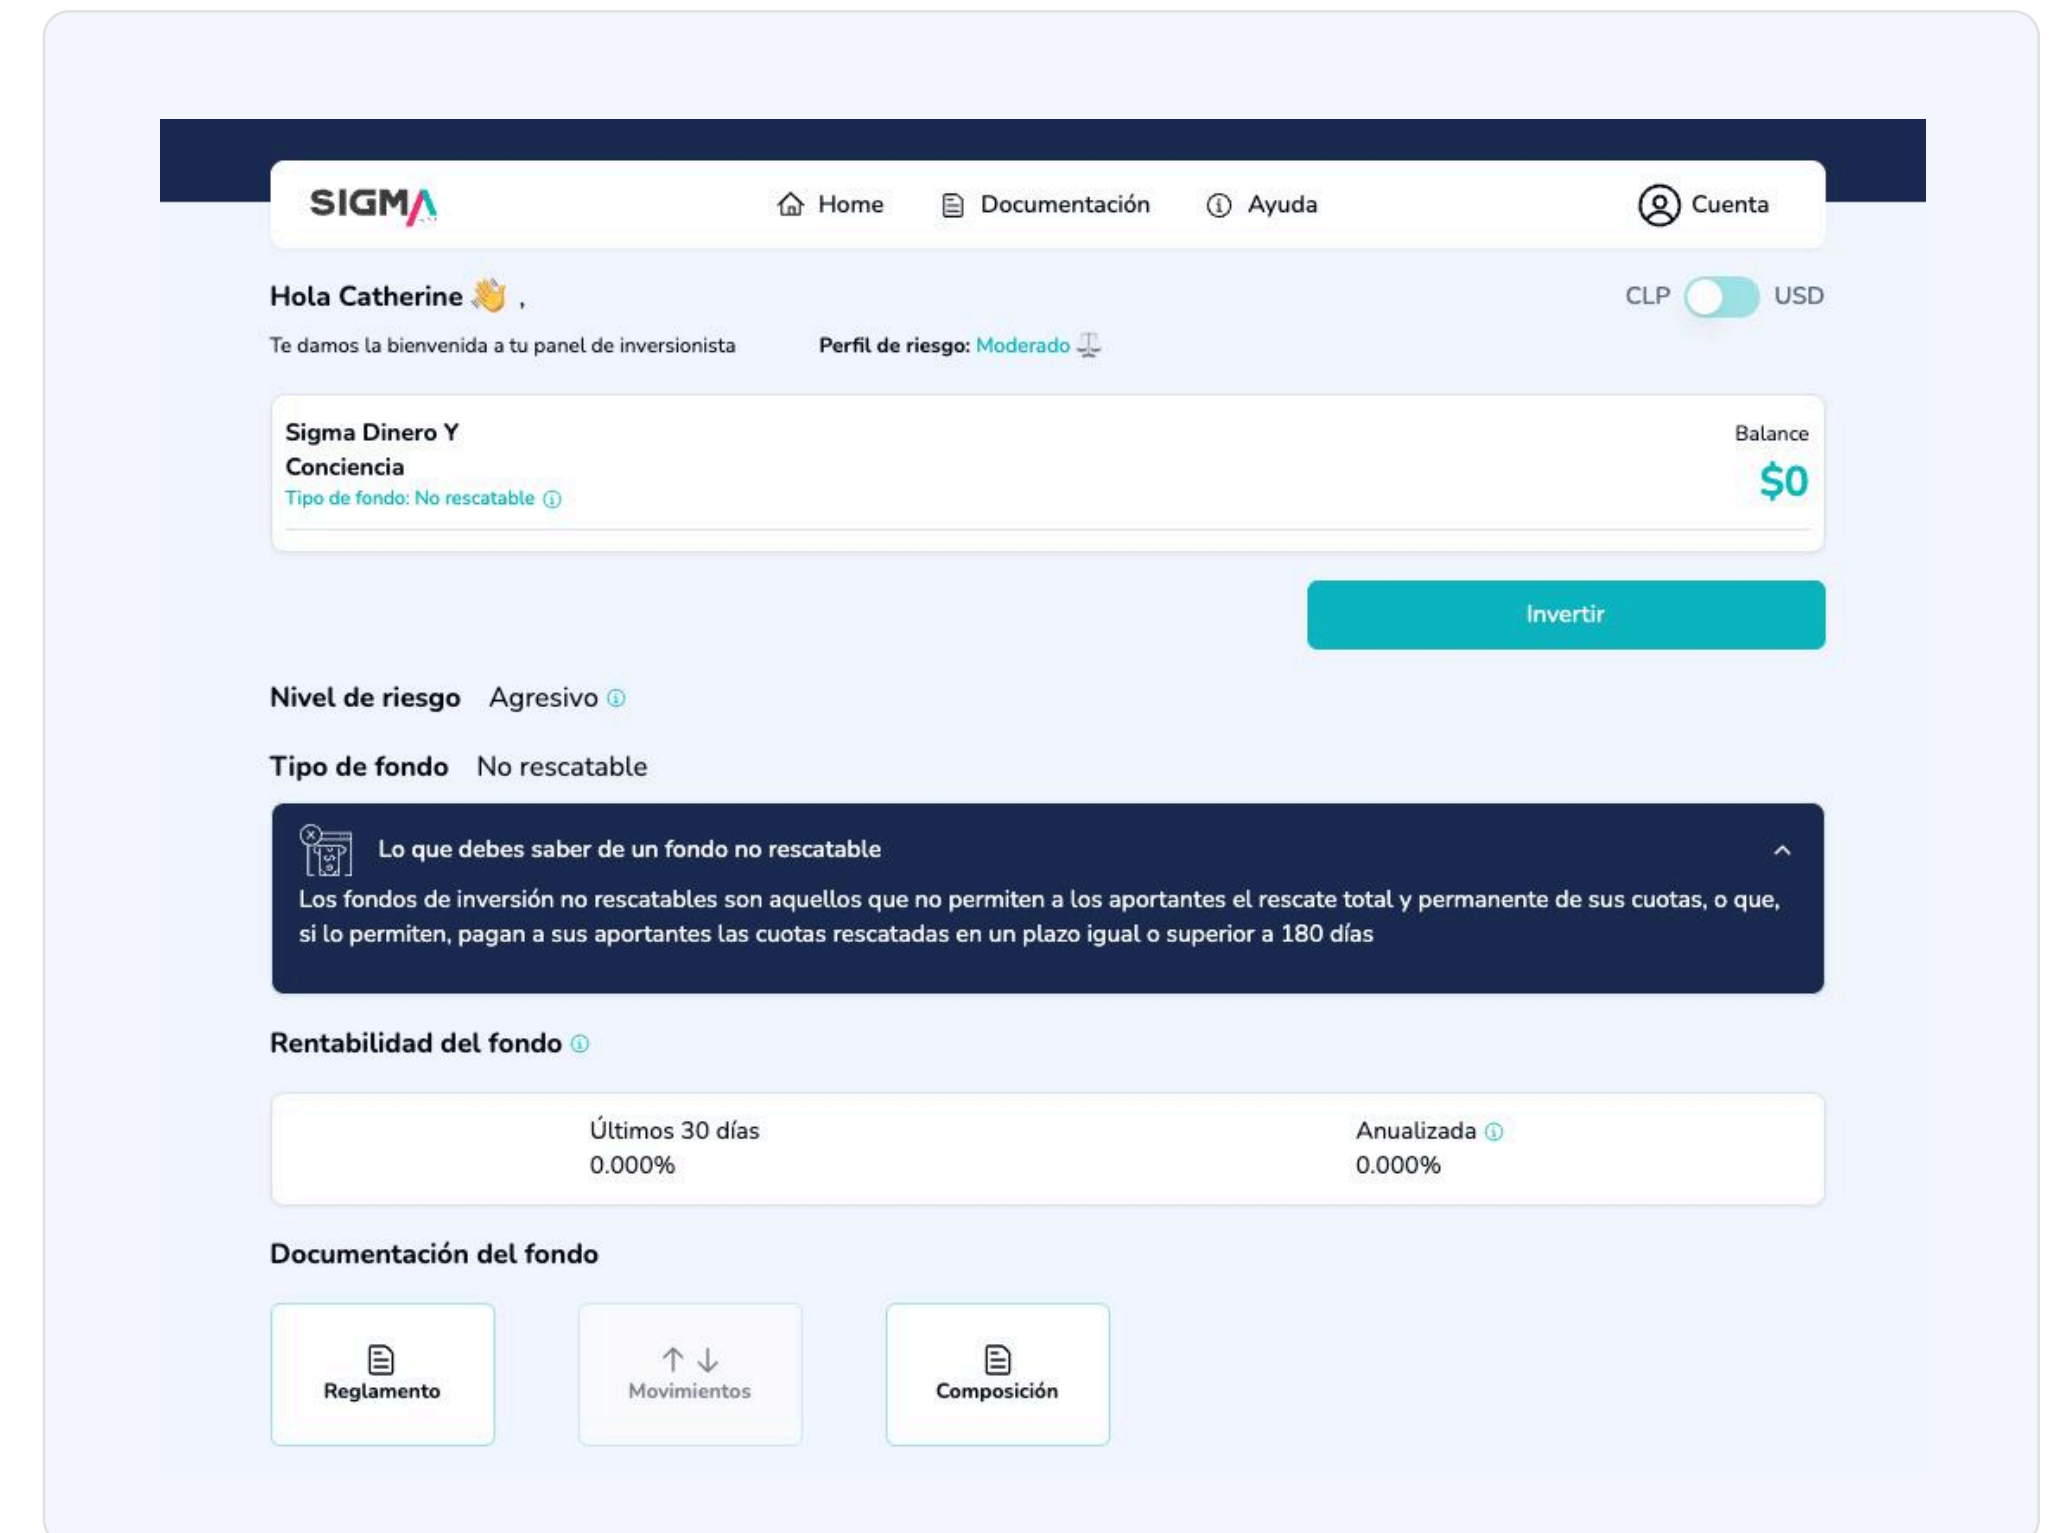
SIGMA

Home Documentación Ayuda Cuenta

Hola Catherine 👋 ,

CLP USD

Te damos la bienvenida a tu panel de inversionista

Perfil de riesgo: Moderado

Sigma Dinero Y Conciencia
Tipo de fondo: No rescatable

Balance
$0

Invertir

Nivel de riesgo Agresivo

Tipo de fondo No rescatable

Lo que debes saber de un fondo no rescatable

Los fondos de inversión no rescatables son aquellos que no permiten a los aportantes el rescate total y permanente de sus cuotas, o que, si lo permiten, pagan a sus aportantes las cuotas rescatadas en un plazo igual o superior a 180 días

Rentabilidad del fondo

Últimos 30 días
0.000%

Anualizada
0.000%

Documentación del fondo

Reglamento

Movimientos

Composición